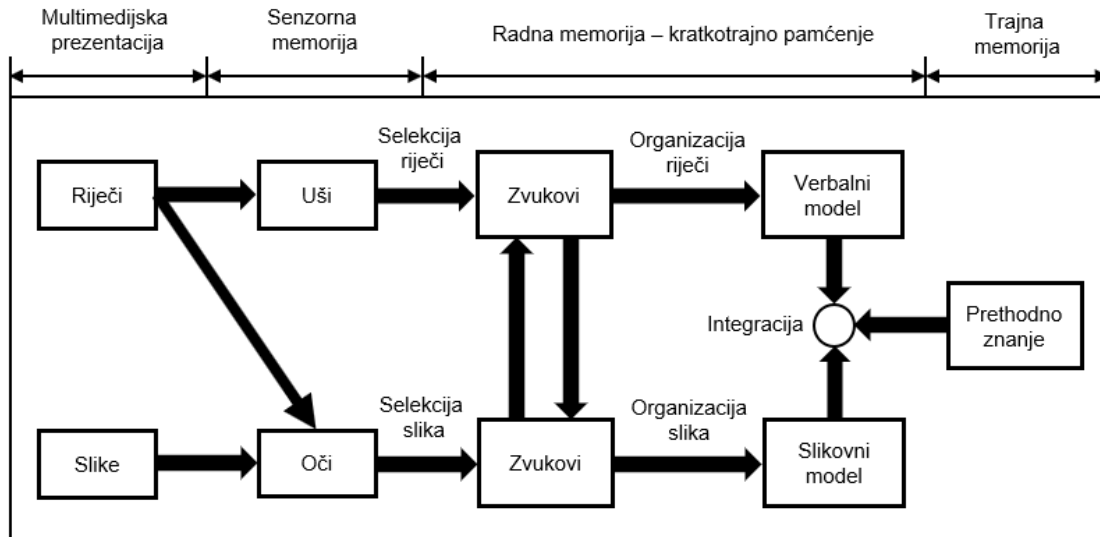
Multimedijska prezentacija

Senzorna memorija

Radna memorija – kratkotrajno pamćenje

Trajna memorija

Riječi

Uši

Selekcija riječi

Zvukovi

Organizacija riječi

Verbalni model

Integracija

Prethodno znanje

Slike

Oči

Selekcija slika

Zvukovi

Organizacija slika

Slikovni model